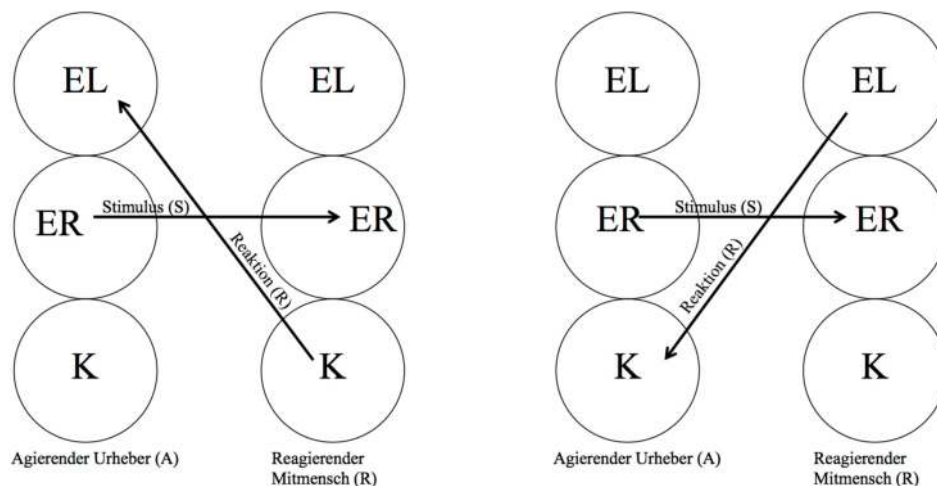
EL

ER

K

Stimulus (S)

Reaktion (R)

EL

ER

K

Agierender Urheber (A)

Reagierender Mitmensch (R)

EL

ER

K

Stimulus (S)

Reaktion (R)

EL

ER

K

Agierender Urheber (A)

Reagierender Mitmensch (R)